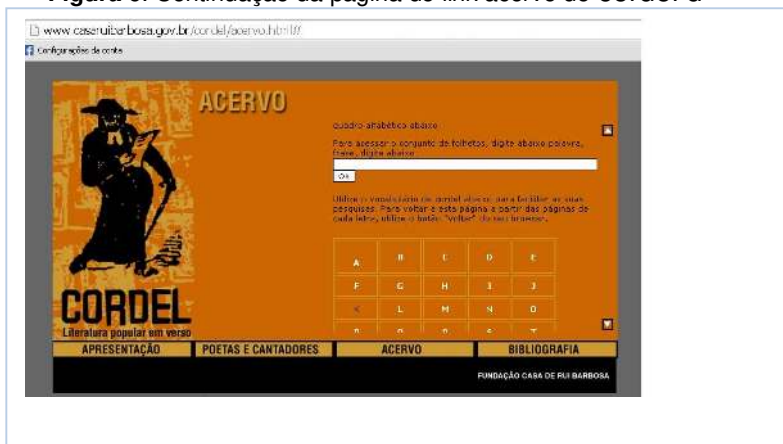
Figura 5: Continuação da página do link acervo do Cordel G

www.casaruibarbosa.gov.br/cordel/acervo.html

Configurações da conta

ACERVO

quadro alfabético abaixo.

Para acessar o conjunto de folhetos, digite abaixo palavra, frase, digite abaixo:

Ok

Utilize o vocabulário de cordel abaixo, para facilitar as suas pesquisas. Para voltar a esta página a partir das páginas de cada letra, utilize o botão "Voltar" do seu browser.

| A | B | C | D | E |
|---|---|---|---|---|
| F | G | H | I | J |
| K | L | M | N | O |
| P | Q | R | S | T |

CORDEL
Literatura popular em verso

APRESENTAÇÃO | POETAS E CANTADORES | ACERVO | BIBLIOGRAFIA

FUNDAÇÃO CASA DE RUI BARBOSA